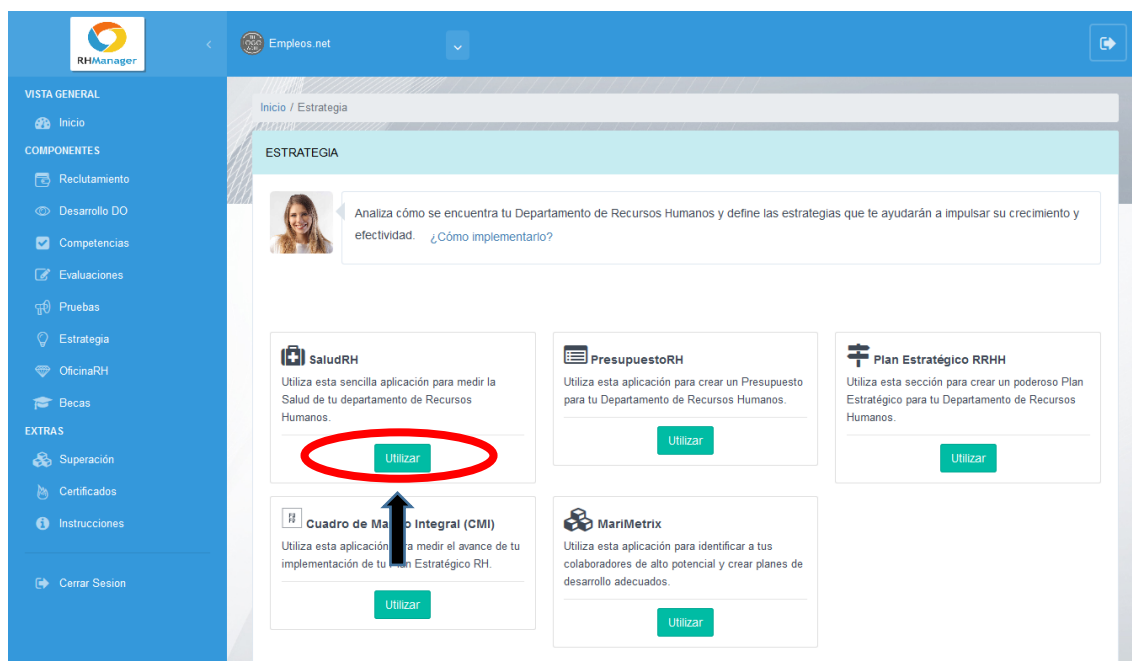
RHManager

Empleos.net

VISTA GENERAL
Inicio
COMPONENTES
Reclutamiento
Desarrollo DO
Competencias
Evaluaciones
Pruebas
Estrategia
OficinaRH
Becas
EXTRAS
Superación
Certificados
Instrucciones

Cerrar Sesion

Inicio / Estrategia

ESTRATEGIA

Analiza cómo se encuentra tu Departamento de Recursos Humanos y define las estrategias que te ayudarán a impulsar su crecimiento y efectividad. ¿Cómo implementarlo?

SaludRH
Utiliza esta sencilla aplicación para medir la Salud de tu departamento de Recursos Humanos.
Utilizar

PresupuestoRH
Utiliza esta aplicación para crear un Presupuesto para tu Departamento de Recursos Humanos.
Utilizar

Plan Estratégico RRHH
Utiliza esta sección para crear un poderoso Plan Estratégico para tu Departamento de Recursos Humanos.
Utilizar

Cuadro de Ma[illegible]o Integral (CMI)
Utiliza esta aplicación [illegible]ra medir el avance de tu implementación de tu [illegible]lan Estratégico RH.
Utilizar

MariMetrix
Utiliza esta aplicación para identificar a tus colaboradores de alto potencial y crear planes de desarrollo adecuados.
Utilizar